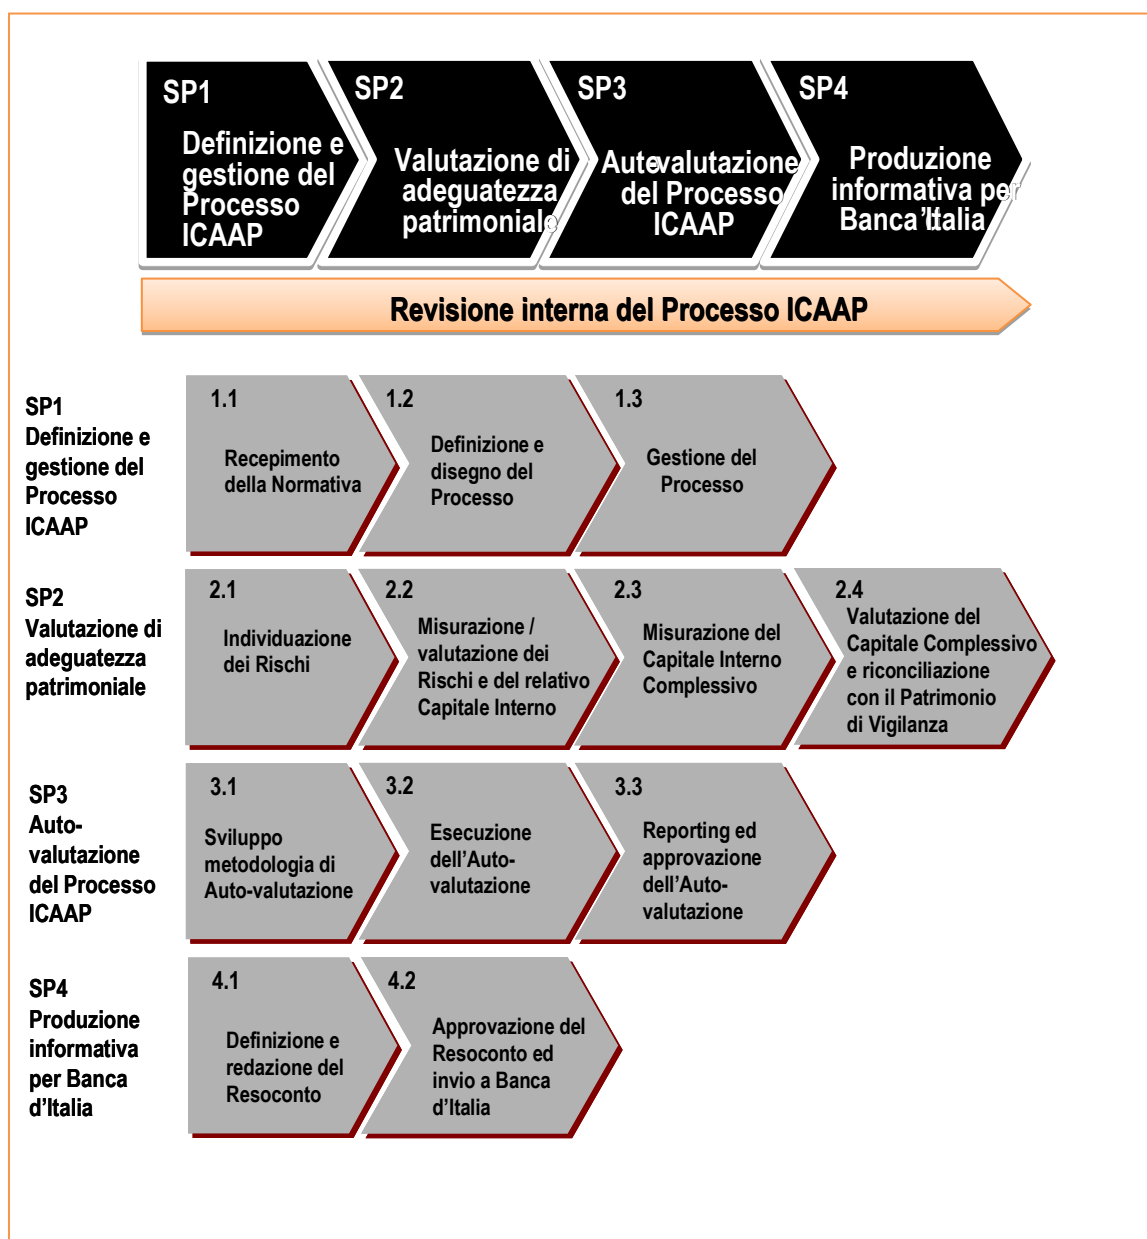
SP1
Definizione e gestione del Processo ICAAP

SP2
Valutazione di adeguatezza patrimoniale

SP3
Autovalutazione del Processo ICAAP

SP4
Produzione informativa per Banca d'Italia

Revisione interna del Processo ICAAP

SP1
Definizione e gestione del Processo ICAAP

1.1
Recepimento della Normativa

1.2
Definizione e disegno del Processo

1.3
Gestione del Processo

SP2
Valutazione di adeguatezza patrimoniale

2.1
Individuazione dei Rischi

2.2
Misurazione / valutazione dei Rischi e del relativo Capitale Interno

2.3
Misurazione del Capitale Interno Complessivo

2.4
Valutazione del Capitale Complessivo e riconciliazione con il Patrimonio di Vigilanza

SP3
Auto-valutazione del Processo ICAAP

3.1
Sviluppo metodologia di Auto-valutazione

3.2
Esecuzione dell'Auto-valutazione

3.3
Reporting ed approvazione dell'Auto-valutazione

SP4
Produzione informativa per Banca d'Italia

4.1
Definizione e redazione del Resoconto

4.2
Approvazione del Resoconto ed invio a Banca d'Italia